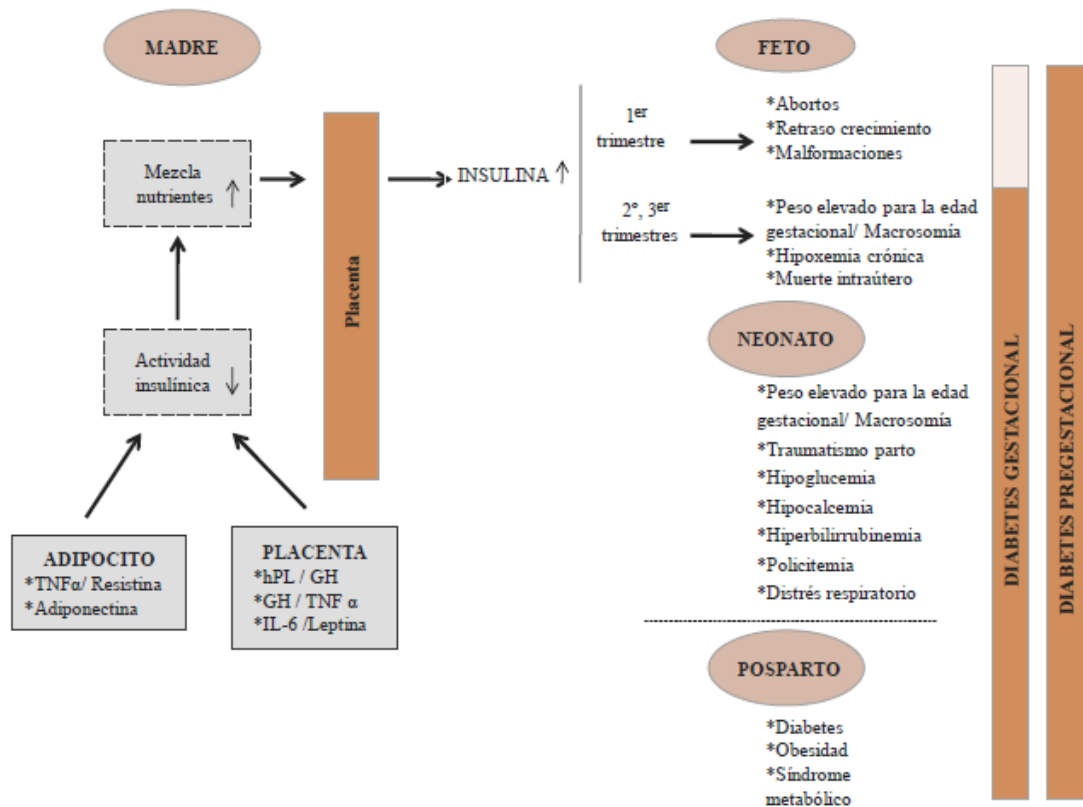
MADRE

Mezcla nutrientes ↑

Actividad insulínica ↓

ADIPOCITO
*TNFα/ Resistina
*Adiponectina

PLACENTA
*hPL / GH
*GH / TNF α
*IL-6 /Leptina

Placenta

INSULINA ↑

FETO

1$^{er}$ trimestre

*Abortos
*Retraso crecimiento
*Malformaciones

2°, 3$^{er}$ trimestres

*Peso elevado para la edad gestacional/ Macrosomía
*Hipoxemia crónica
*Muerte intraútero

NEONATO

*Peso elevado para la edad gestacional/ Macrosomía
*Traumatismo parto
*Hipoglucemia
*Hipocalcemia
*Hiperbilirrubinemia
*Policitemia
*Distrés respiratorio

POSPARTO

*Diabetes
*Obesidad
*Síndrome metabólico

DIABETES GESTACIONAL

DIABETES PREGESTACIONAL